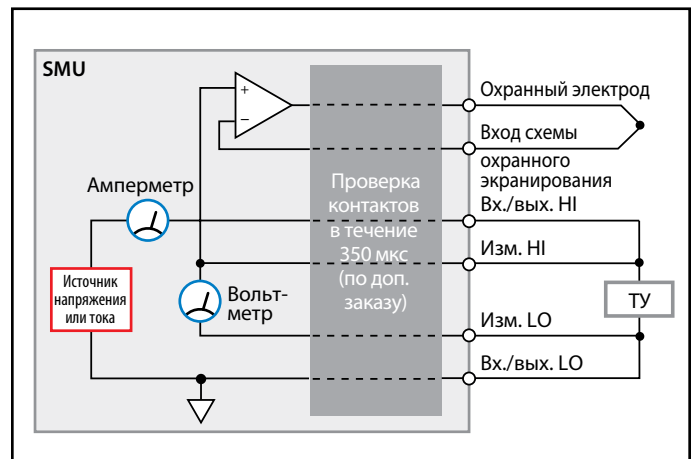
SMU

+

−

Охранный электрод

Вход схемы охранного экранирования

Амперметр

Проверка контактов в течение 350 мкс (по доп. заказу)

Вх./вых. HI

Изм. HI

Источник напряжения или тока

Вольт-метр

ТУ

Изм. LO

Вх./вых. LO